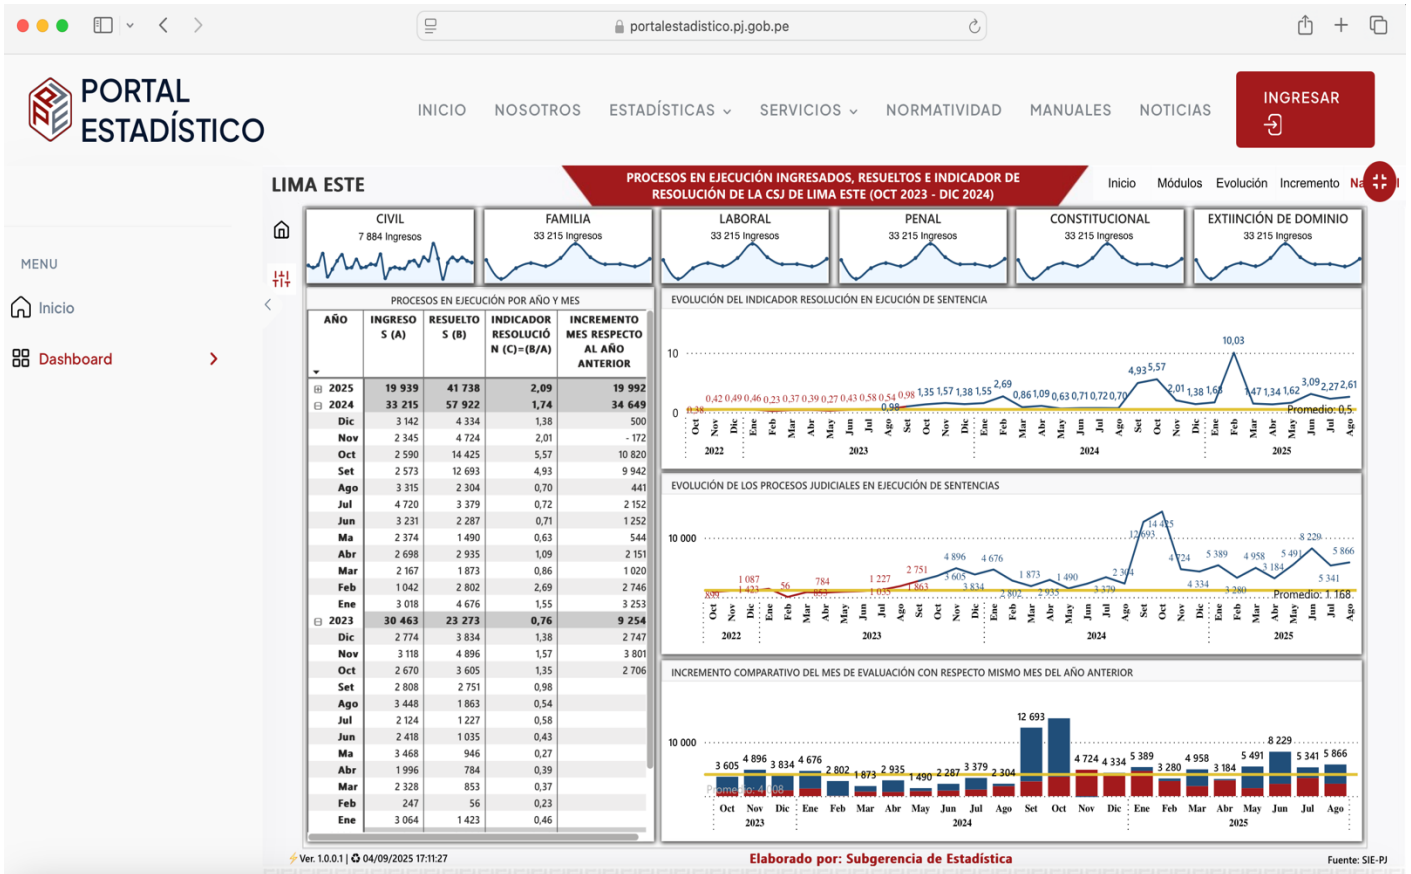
portalestadistico.pj.gob.pe

PORTAL ESTADÍSTICO

INICIO NOSOTROS ESTADÍSTICAS SERVICIOS NORMATIVIDAD MANUALES NOTICIAS

INGRESAR

LIMA ESTE

PROCESOS EN EJECUCIÓN INGRESADOS, RESUELTOS E INDICADOR DE RESOLUCIÓN DE LA CSJ DE LIMA ESTE (OCT 2023 - DIC 2024)

Inicio Módulos Evolución Incremento Na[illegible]

MENU

Inicio

Dashboard

CIVIL
7 884 Ingresos

FAMILIA
33 215 Ingresos

LABORAL
33 215 Ingresos

PENAL
33 215 Ingresos

CONSTITUCIONAL
33 215 Ingresos

EXTIINCIÓN DE DOMINIO
33 215 Ingresos

PROCESOS EN EJECUCIÓN POR AÑO Y MES

| AÑO | INGRESOS (A) | RESUELTOS (B) | INDICADOR RESOLUCIÓN (C)=(B/A) | INCREMENTO MES RESPECTO AL AÑO ANTERIOR |
|---|---|---|---|---|
| 2025 | 19 939 | 41 738 | 2,09 | 19 992 |
| 2024 | 33 215 | 57 922 | 1,74 | 34 649 |
| Dic | 3 142 | 4 334 | 1,38 | 500 |
| Nov | 2 345 | 4 724 | 2,01 | - 172 |
| Oct | 2 590 | 14 425 | 5,57 | 10 820 |
| Set | 2 573 | 12 693 | 4,93 | 9 942 |
| Ago | 3 315 | 2 304 | 0,70 | 441 |
| Jul | 4 720 | 3 379 | 0,72 | 2 152 |
| Jun | 3 231 | 2 287 | 0,71 | 1 252 |
| Ma | 2 374 | 1 490 | 0,63 | 544 |
| Abr | 2 698 | 2 935 | 1,09 | 2 151 |
| Mar | 2 167 | 1 873 | 0,86 | 1 020 |
| Feb | 1 042 | 2 802 | 2,69 | 2 746 |
| Ene | 3 018 | 4 676 | 1,55 | 3 253 |
| 2023 | 30 463 | 23 273 | 0,76 | 9 254 |
| Dic | 2 774 | 3 834 | 1,38 | 2 747 |
| Nov | 3 118 | 4 896 | 1,57 | 3 801 |
| Oct | 2 670 | 3 605 | 1,35 | 2 706 |
| Set | 2 808 | 2 751 | 0,98 | |
| Ago | 3 448 | 1 863 | 0,54 | |
| Jul | 2 124 | 1 227 | 0,58 | |
| Jun | 2 418 | 1 035 | 0,43 | |
| Ma | 3 468 | 946 | 0,27 | |
| Abr | 1 996 | 784 | 0,39 | |
| Mar | 2 328 | 853 | 0,37 | |
| Feb | 247 | 56 | 0,23 | |
| Ene | 3 064 | 1 423 | 0,46 | |

EVOLUCIÓN DEL INDICADOR RESOLUCIÓN EN EJCUCIÓN DE SENTENCIA

10 0 0,38 0,42 0,49 0,46 0,23 0,37 0,39 0,27 0,43 0,58 0,54 0,98 0,98 1,35 1,57 1,38 1,55 2,69 0,86 1,09 0,63 0,71 0,72 0,70 4,93 5,57 2,01 1,38 1,68 10,03 1,47 1,34 1,62 3,09 2,27 2,61 Promedio: 0,5
Oct Nov Dic Ene Feb Mar Abr May Jun Jul Ago Set Oct Nov Dic Ene Feb Mar Abr May Jun Jul Ago Set Oct Nov Dic Ene Feb Mar Abr May Jun Jul Ago
2022 2023 2024 2025

EVOLUCIÓN DE LOS PROCESOS JUDICIALES EN EJECUCIÓN DE SENTENCIAS

10 000 499 1 087 1 423 56 784 853 1 227 1 035 2 751 1 863 4 896 3 605 3 834 4 676 2 802 1 873 2 935 1 490 2 304 3 379 12 693 14 425 4 724 4 334 5 389 3 280 4 958 3 184 5 491 8 229 5 341 5 866 Promedio: 1 168
2022 2023 2024 2025

INCREMENTO COMPARATIVO DEL MES DE EVALUACIÓN CON RESPECTO MISMO MES DEL AÑO ANTERIOR

10 000 3 605 4 896 3 834 4 676 2 802 1 873 2 935 1 490 2 287 3 379 2 304 12 693 4 724 4 334 5 389 3 280 4 958 3 184 5 491 8 229 5 341 5 866 Promedio: 4 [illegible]08
Oct Nov Dic Ene Feb Mar Abr May Jun Jul Ago Set Oct Nov Dic Ene Feb Mar Abr May Jun Jul Ago
2023 2024 2025

Ver. 1.0.0.1 | 04/09/2025 17:11:27
Elaborado por: Subgerencia de Estadística
Fuente: SIE-PJ